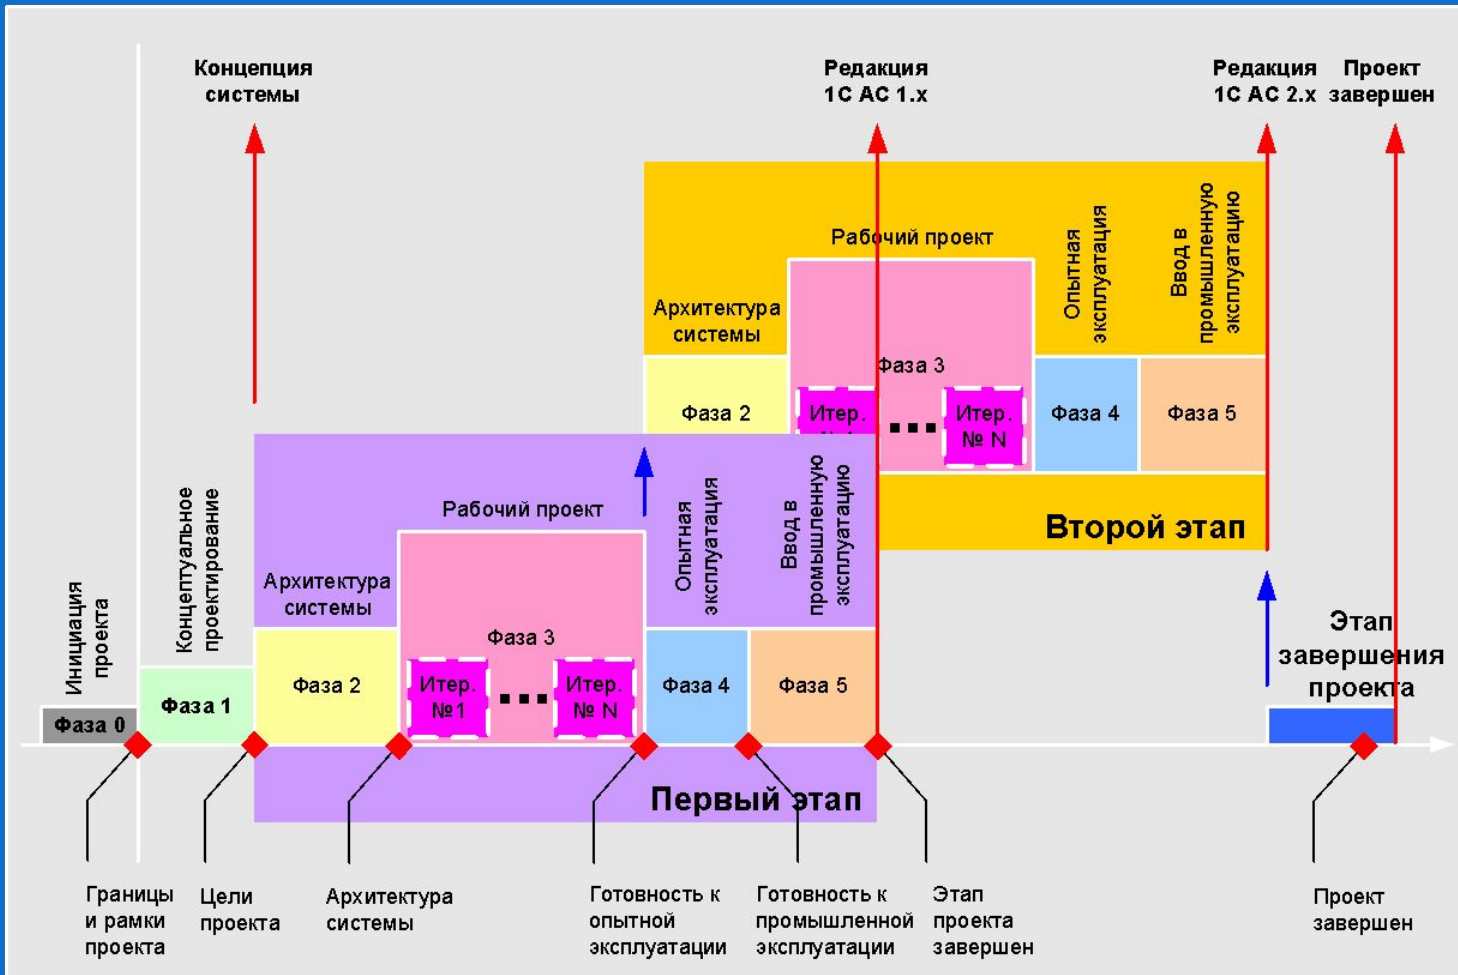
Концепция системы

Редакция 1С АС 1.х

Редакция 1С АС 2.х

Проект завершен

Рабочий проект

Архитектура системы

Опытная эксплуатация

Ввод в промышленную эксплуатацию

Фаза 3

Фаза 2

Итер. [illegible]

Итер. № N

Фаза 4

Фаза 5

Второй этап

Инициация проекта

Концептуальное проектирование

Рабочий проект

Архитектура системы

Опытная эксплуатация

Ввод в промышленную эксплуатацию

Фаза 3

Фаза 0

Фаза 1

Фаза 2

Итер. №1

Итер. № N

Фаза 4

Фаза 5

Этап завершения проекта

Первый этап

Границы и рамки проекта

Цели проекта

Архитектура системы

Готовность к опытной эксплуатации

Готовность к промышленной эксплуатации

Этап проекта завершен

Проект завершен